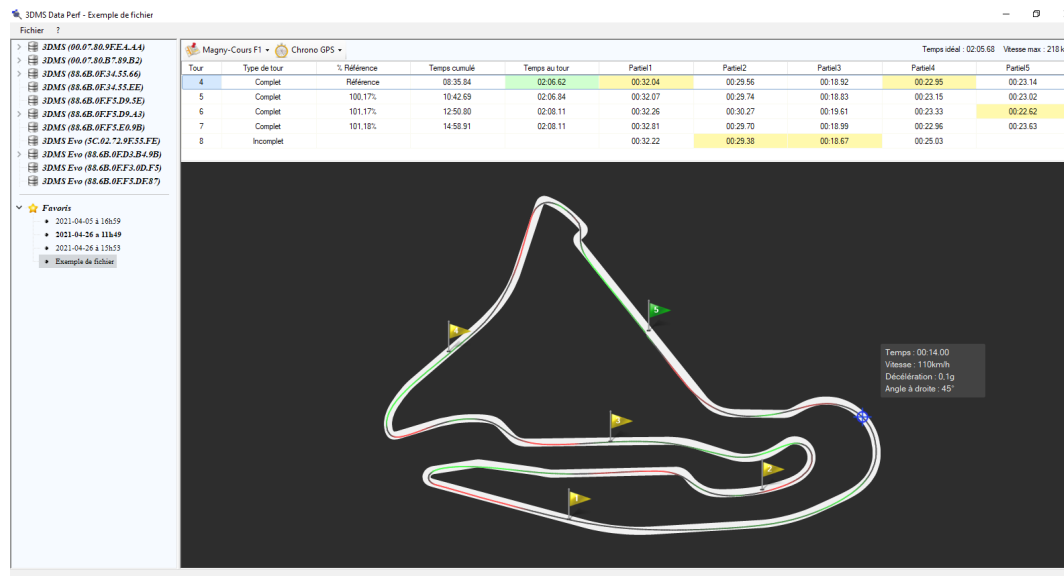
3DMS Data Perf - Exemple de fichier

Fichier ?

3DMS (00.07.80.9F.EA.AA)
3DMS (00.07.80.B7.89.B2)
3DMS (88.6B.0F.34.55.66)
3DMS (88.6B.0F.34.55.EE)
3DMS (88.6B.0F.F5.D9.5E)
3DMS (88.6B.0F.F5.D9.A3)
3DMS (88.6B.0F.F5.E0.9B)
3DMS Evo (5C.02.72.9F.55.FE)
3DMS Evo (88.6B.0F.D3.B4.9B)
3DMS Evo (88.6B.0F.F3.0D.F5)
3DMS Evo (88.6B.0F.F5.DF.87)

Favoris
2021-04-05 à 16h59
2021-04-26 à 11h49
2021-04-26 à 15h53
Exemple de fichier

Magny-Cours F1 Chrono GPS

Temps idéal : 02:05.68 Vitesse max : 218 k

| Tour | Type de tour | % Référence | Temps cumulé | Temps au tour | Partiel1 | Partiel2 | Partiel3 | Partiel4 | Partiel5 |
|---|---|---|---|---|---|---|---|---|---|
| 4 | Complet | Référence | 08:35.84 | 02:06.62 | 00:32.04 | 00:29.56 | 00:18.92 | 00:22.95 | 00:23.14 |
| 5 | Complet | 100,17% | 10:42.69 | 02:06.84 | 00:32.07 | 00:29.74 | 00:18.83 | 00:23.15 | 00:23.02 |
| 6 | Complet | 101,17% | 12:50.80 | 02:08.11 | 00:32.26 | 00:30.27 | 00:19.61 | 00:23.33 | 00:22.62 |
| 7 | Complet | 101,18% | 14:58.91 | 02:08.11 | 00:32.81 | 00:29.70 | 00:18.99 | 00:22.96 | 00:23.63 |
| 8 | Incomplet | | | | 00:32.22 | 00:29.38 | 00:18.67 | 00:25.03 | |

5
4
3
2
1

Temps : 00:14.00
Vitesse : 110km/h
Décélération : 0,1g
Angle à droite : 45°